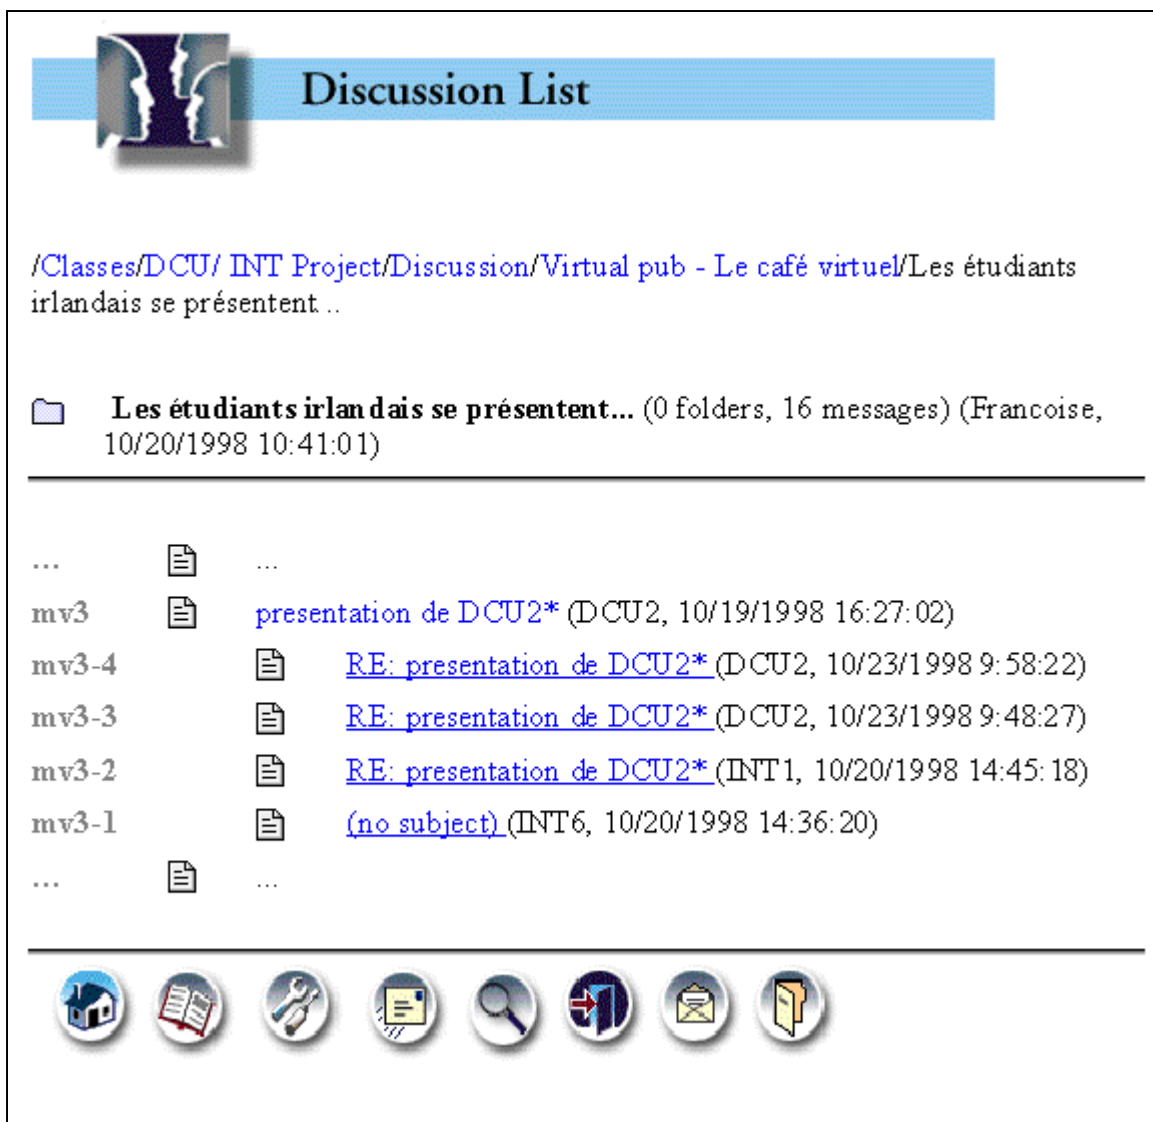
Discussion List

/Classes/DCU/ INT Project/Discussion/Virtual pub - Le café virtuel/Les étudiants irlandais se présentent...

**Les étudiants irlandais se présentent...** (0 folders, 16 messages) (Francoise, 10/20/1998 10:41:01)

... ...
mv3 presentation de DCU2* (DCU2, 10/19/1998 16:27:02)
mv3-4 RE: presentation de DCU2* (DCU2, 10/23/1998 9:58:22)
mv3-3 RE: presentation de DCU2* (DCU2, 10/23/1998 9:48:27)
mv3-2 RE: presentation de DCU2* (INT1, 10/20/1998 14:45:18)
mv3-1 (no subject) (INT6, 10/20/1998 14:36:20)
... ...